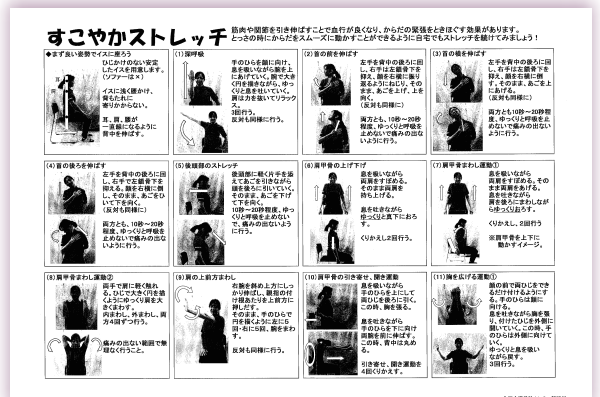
すこやかストレッチ

筋肉や関節を引き伸ばすことで血行が良くなり、からだの緊張をときほぐす効果があります。とっさの時にからだをスムーズに動かすことができるように自宅でもストレッチを続けてみましょう！

◆まず良い姿勢でイスに座ろう

ひじかけのない安定したイスを用意します。（ソファーは×）

イスに浅く腰かけ、背もたれに寄りかからない。

耳、肩、腰が一直線になるように背中を伸ばす。

(1) 深呼吸

手のひらを胸に向け、息を吸いながら腕を上にあげていく。胸で大きく円を描きながら、ゆっくりと息を吐いていく。肩は力を抜いてリラックス。
3回行う。
反対も同様に行う。

(2) 首の前を伸ばす

左手を背中の後ろに回し、右手は鎖骨下を抑え、顔を右横に振り後ろ上に向ける。そのまま、あごを上げ、上を向く。
（反対も同様に）

両方とも、10秒～20秒程度、ゆっくりと呼吸を止めないで痛みの出ないように行う。

(3) 首の横を伸ばす

左手を背中の後ろに回し、右手は右頭部を下持ち、頭を右横に倒す。そのまま、あごを上に向ける。
（反対も同様に）

両方とも10秒～20秒程度、ゆっくりと呼吸を止めないで痛みの出ないように行う。

(4) 首の後ろを伸ばす

左手を背中の後ろに回し、右手で右鎖骨下を抑える。頭を右横に倒し、そのまま、あごをひいて下を向く。
（反対も同様に）

両方とも、10秒～20秒程度、ゆっくりと呼吸を止めないで痛みの出ないように行う。

(5) 後頭部のストレッチ

後頭部に両手指先を当てあごを引きながら頭を前に引いていく。その手を後ろに引きながら、あごを下げて下を向く。
10秒～20秒程度、ゆっくりと呼吸を止めないで、痛みの出ないように行う。

(6) 肩甲骨の上げ下げ

息を吸いながら肩をすぼめる。そのまま両肩を持ち上げる。

息を吐きながらゆっくりと真下におろす。

くりかえし2回行う。

(7) 肩甲骨まわし運動①

息を吸いながら両肩をすぼめる。そのまま両肩を前から。
息を吐きながら肩を後ろにまわしながらゆっくりおろす。

くりかえし、2回行う。

※肩甲骨を上下に動かすイメージ。

(8) 肩甲骨まわし運動②

両手で肩に軽く触れる。ひじで大きく円を描くように、ゆっくり肩を大きくまわす。
内まわし、外まわし、両方4回ずつ行う。

痛みの出ない範囲で無理なく行うこと。

(9) 肩の上前方まわし

右腕を斜め上方にしっかり伸ばし、腕を振り上げ視線も右斜め上前方に向ける。
その後、手のひらを上向きにしたまま後ろに回し、4～5回繰り返す。

反対も同様に行う。

(10) 肩甲骨の引き寄せ、開き運動

息を吸いながら手のひらを上にして両ひじを後ろに引く。この時、胸を張る。

息を吐きながら手のひらを下に向け両腕を前に伸ばす。この時、背中は丸める。

引き寄せ、開き運動を4回ずつ行う。

(11) 胸を広げる運動①

顔の前で両ひじをできるだけ付けるようにする。手のひらは顔に向ける。
息を吐きながら胸を張り、ひじを左右に大きく開いていく。この時、手のひらは外側に向けていく。
ゆっくり上と息を吸いながら戻す。
3回行う。